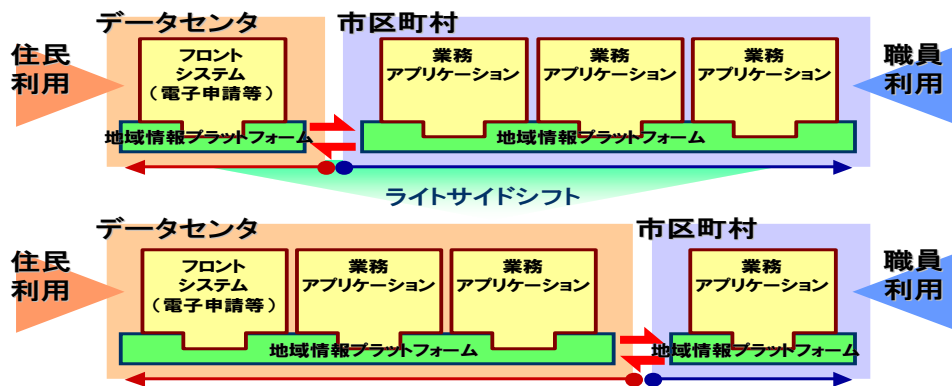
データセンタ

住民
利用

フロント
システム
（電子申請等）

地域情報プラットフォーム

市区町村

業務
アプリケーション

業務
アプリケーション

業務
アプリケーション

地域情報プラットフォーム

職員
利用

ライトサイドシフト

データセンタ

住民
利用

フロント
システム
（電子申請等）

業務
アプリケーション

業務
アプリケーション

地域情報プラットフォーム

市区町村

業務
アプリケーション

地域情報プラットフォーム

職員
利用